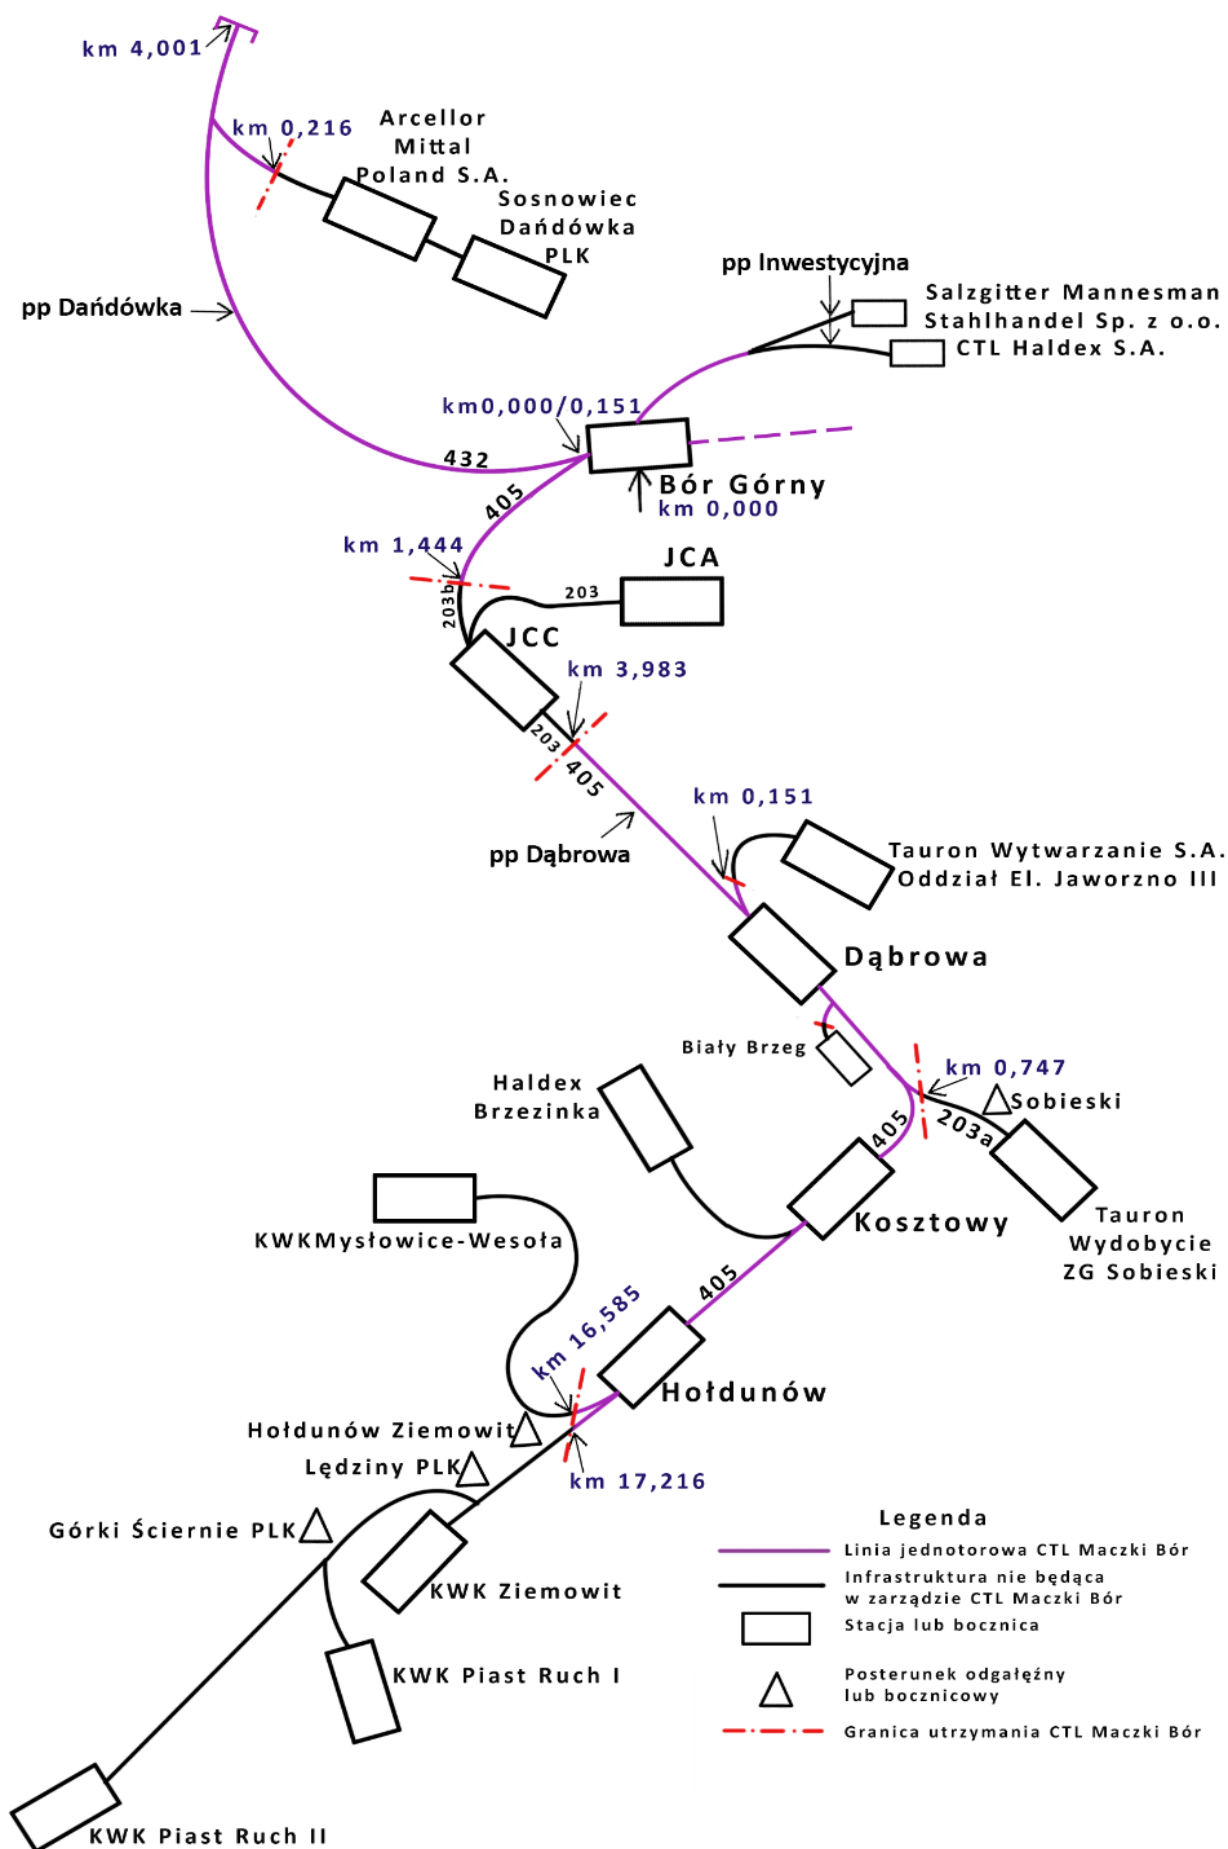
km 4,001

km 0,216

Arcellor Mittal Poland S.A.

Sosnowiec Dańdówka PLK

pp Dańdówka

pp Inwestycyjna

Salzgitter Mannesman Stahlhandel Sp. z o.o.

CTL Haldex S.A.

km0,000/0,151

432

Bór Górny

km 0,000

405

km 1,444

JCA

203

203b

JCC

km 3,983

203

405

pp Dąbrowa

km 0,151

Tauron Wytwarzanie S.A. Oddział El. Jaworzno III

Dąbrowa

Biały Brzeg

Haldex Brzezinka

km 0,747

Sobieski

203a

405

Kosztowy

Tauron Wydobycie ZG Sobieski

KWKMysłowice-Wesoła

405

km 16,585

Hołdunów

Hołdunów Ziemowit

Lędziny PLK

km 17,216

Górki Ściernie PLK

KWK Ziemowit

KWK Piast Ruch I

KWK Piast Ruch II

Legenda

Linia jednotorowa CTL Maczki Bór

Infrastruktura nie będąca w zarządzie CTL Maczki Bór

Stacja lub bocznica

Posterunek odgałęźny lub bocznicowy

Granica utrzymania CTL Maczki Bór